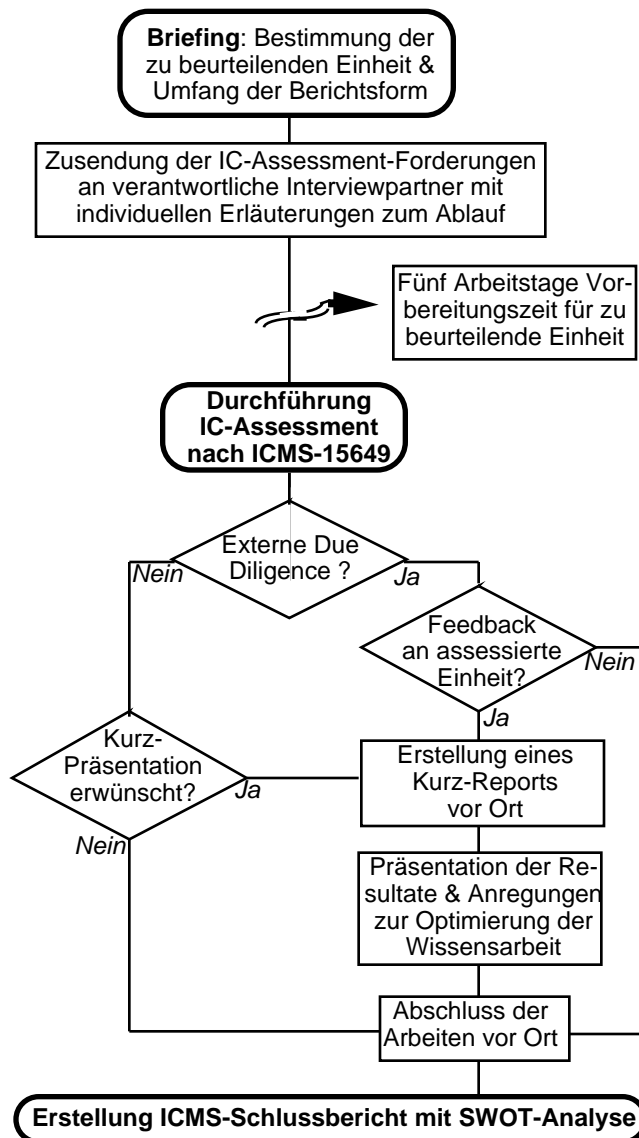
**Briefing**: Bestimmung der zu beurteilenden Einheit & Umfang der Berichtsform

Zusendung der IC-Assessment-Forderungen an verantwortliche Interviewpartner mit individuellen Erläuterungen zum Ablauf

Fünf Arbeitstage Vorbereitungszeit für zu beurteilende Einheit

**Durchführung IC-Assessment nach ICMS-15649**

Externe Due Diligence ?

Nein

Ja

Feedback an assessierte Einheit?

Nein

Ja

Kurz-Präsentation erwünscht?

Ja

Erstellung eines Kurz-Reports vor Ort

Nein

Präsentation der Resultate & Anregungen zur Optimierung der Wissensarbeit

Abschluss der Arbeiten vor Ort

**Erstellung ICMS-Schlussbericht mit SWOT-Analyse**